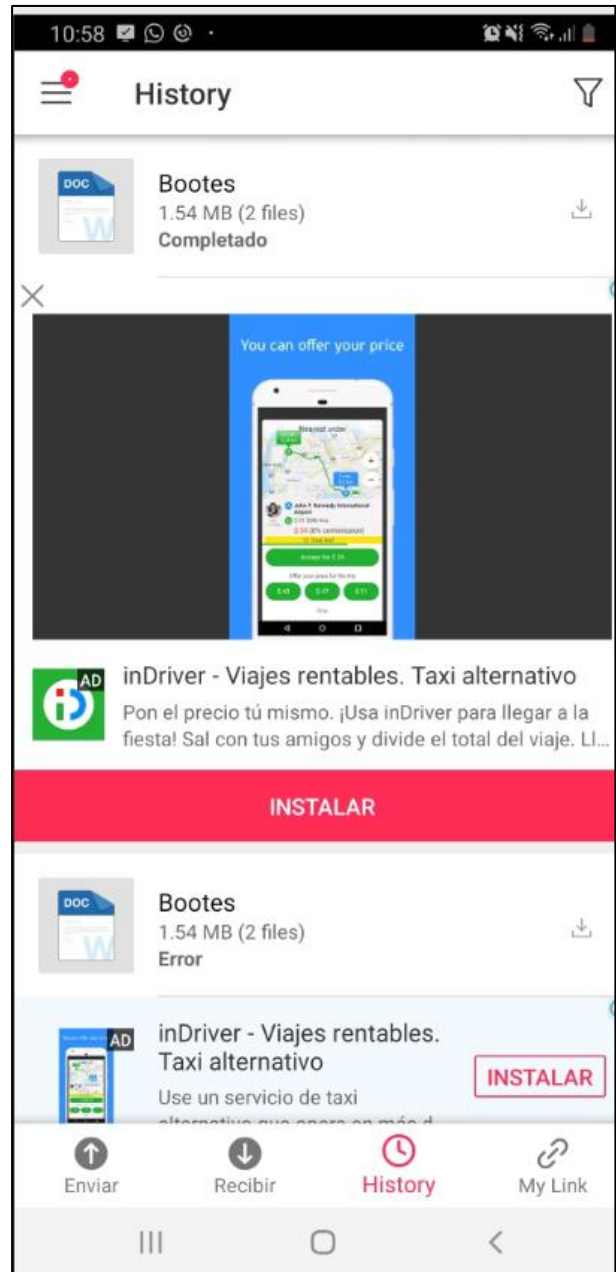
10:58

History

DOC
W
Bootes
1.54 MB (2 files)
Completado

You can offer your price

Nearest order

Accept for $ 39

$ 43 $ 47 $ 51

AD
inDriver - Viajes rentables. Taxi alternativo
Pon el precio tú mismo. ¡Usa inDriver para llegar a la fiesta! Sal con tus amigos y divide el total del viaje. Ll...

INSTALAR

DOC
W
Bootes
1.54 MB (2 files)
Error

AD
inDriver - Viajes rentables. Taxi alternativo
Use un servicio de taxi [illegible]

INSTALAR

Enviar
Recibir
History
My Link